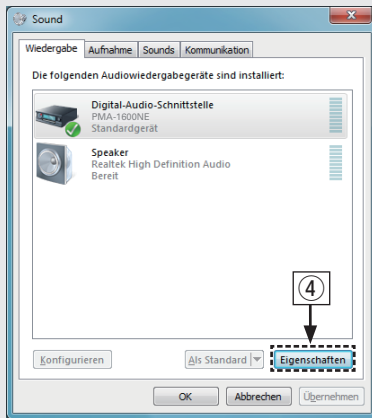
Sound

Wiedergabe | Aufnahme | Sounds | Kommunikation

Die folgenden Audiowiedergabegeräte sind installiert:

Digital-Audio-Schnittstelle
PMA-1600NE
Standardgerät

Speaker
Realtek High Definition Audio
Bereit

④

Konfigurieren

Als Standard

Eigenschaften

OK

Abbrechen

Übernehmen